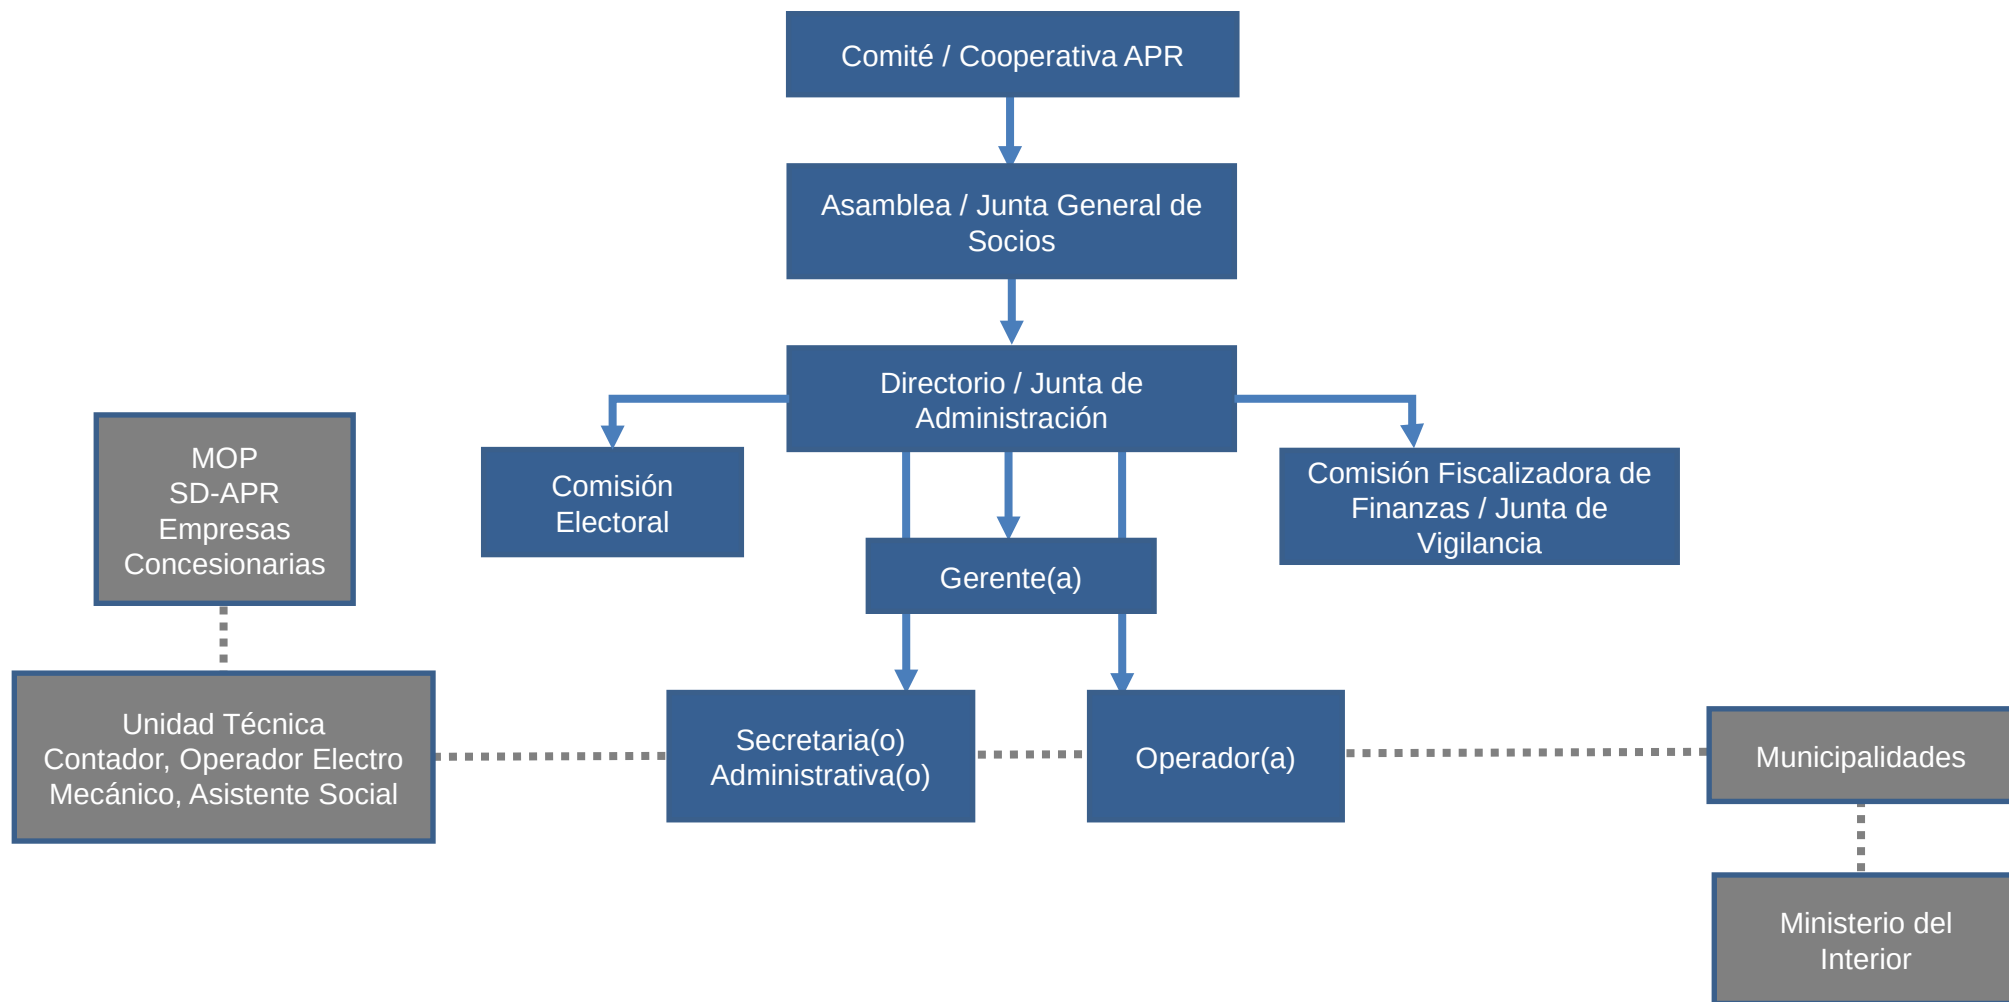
Comité / Cooperativa APR

Asamblea / Junta General de Socios

Directorio / Junta de Administración

Comisión Electoral

Comisión Fiscalizadora de Finanzas / Junta de Vigilancia

Gerente(a)

MOP
SD-APR
Empresas Concesionarias

Unidad Técnica
Contador, Operador Electro Mecánico, Asistente Social

Secretaria(o) Administrativa(o)

Operador(a)

Municipalidades

Ministerio del Interior